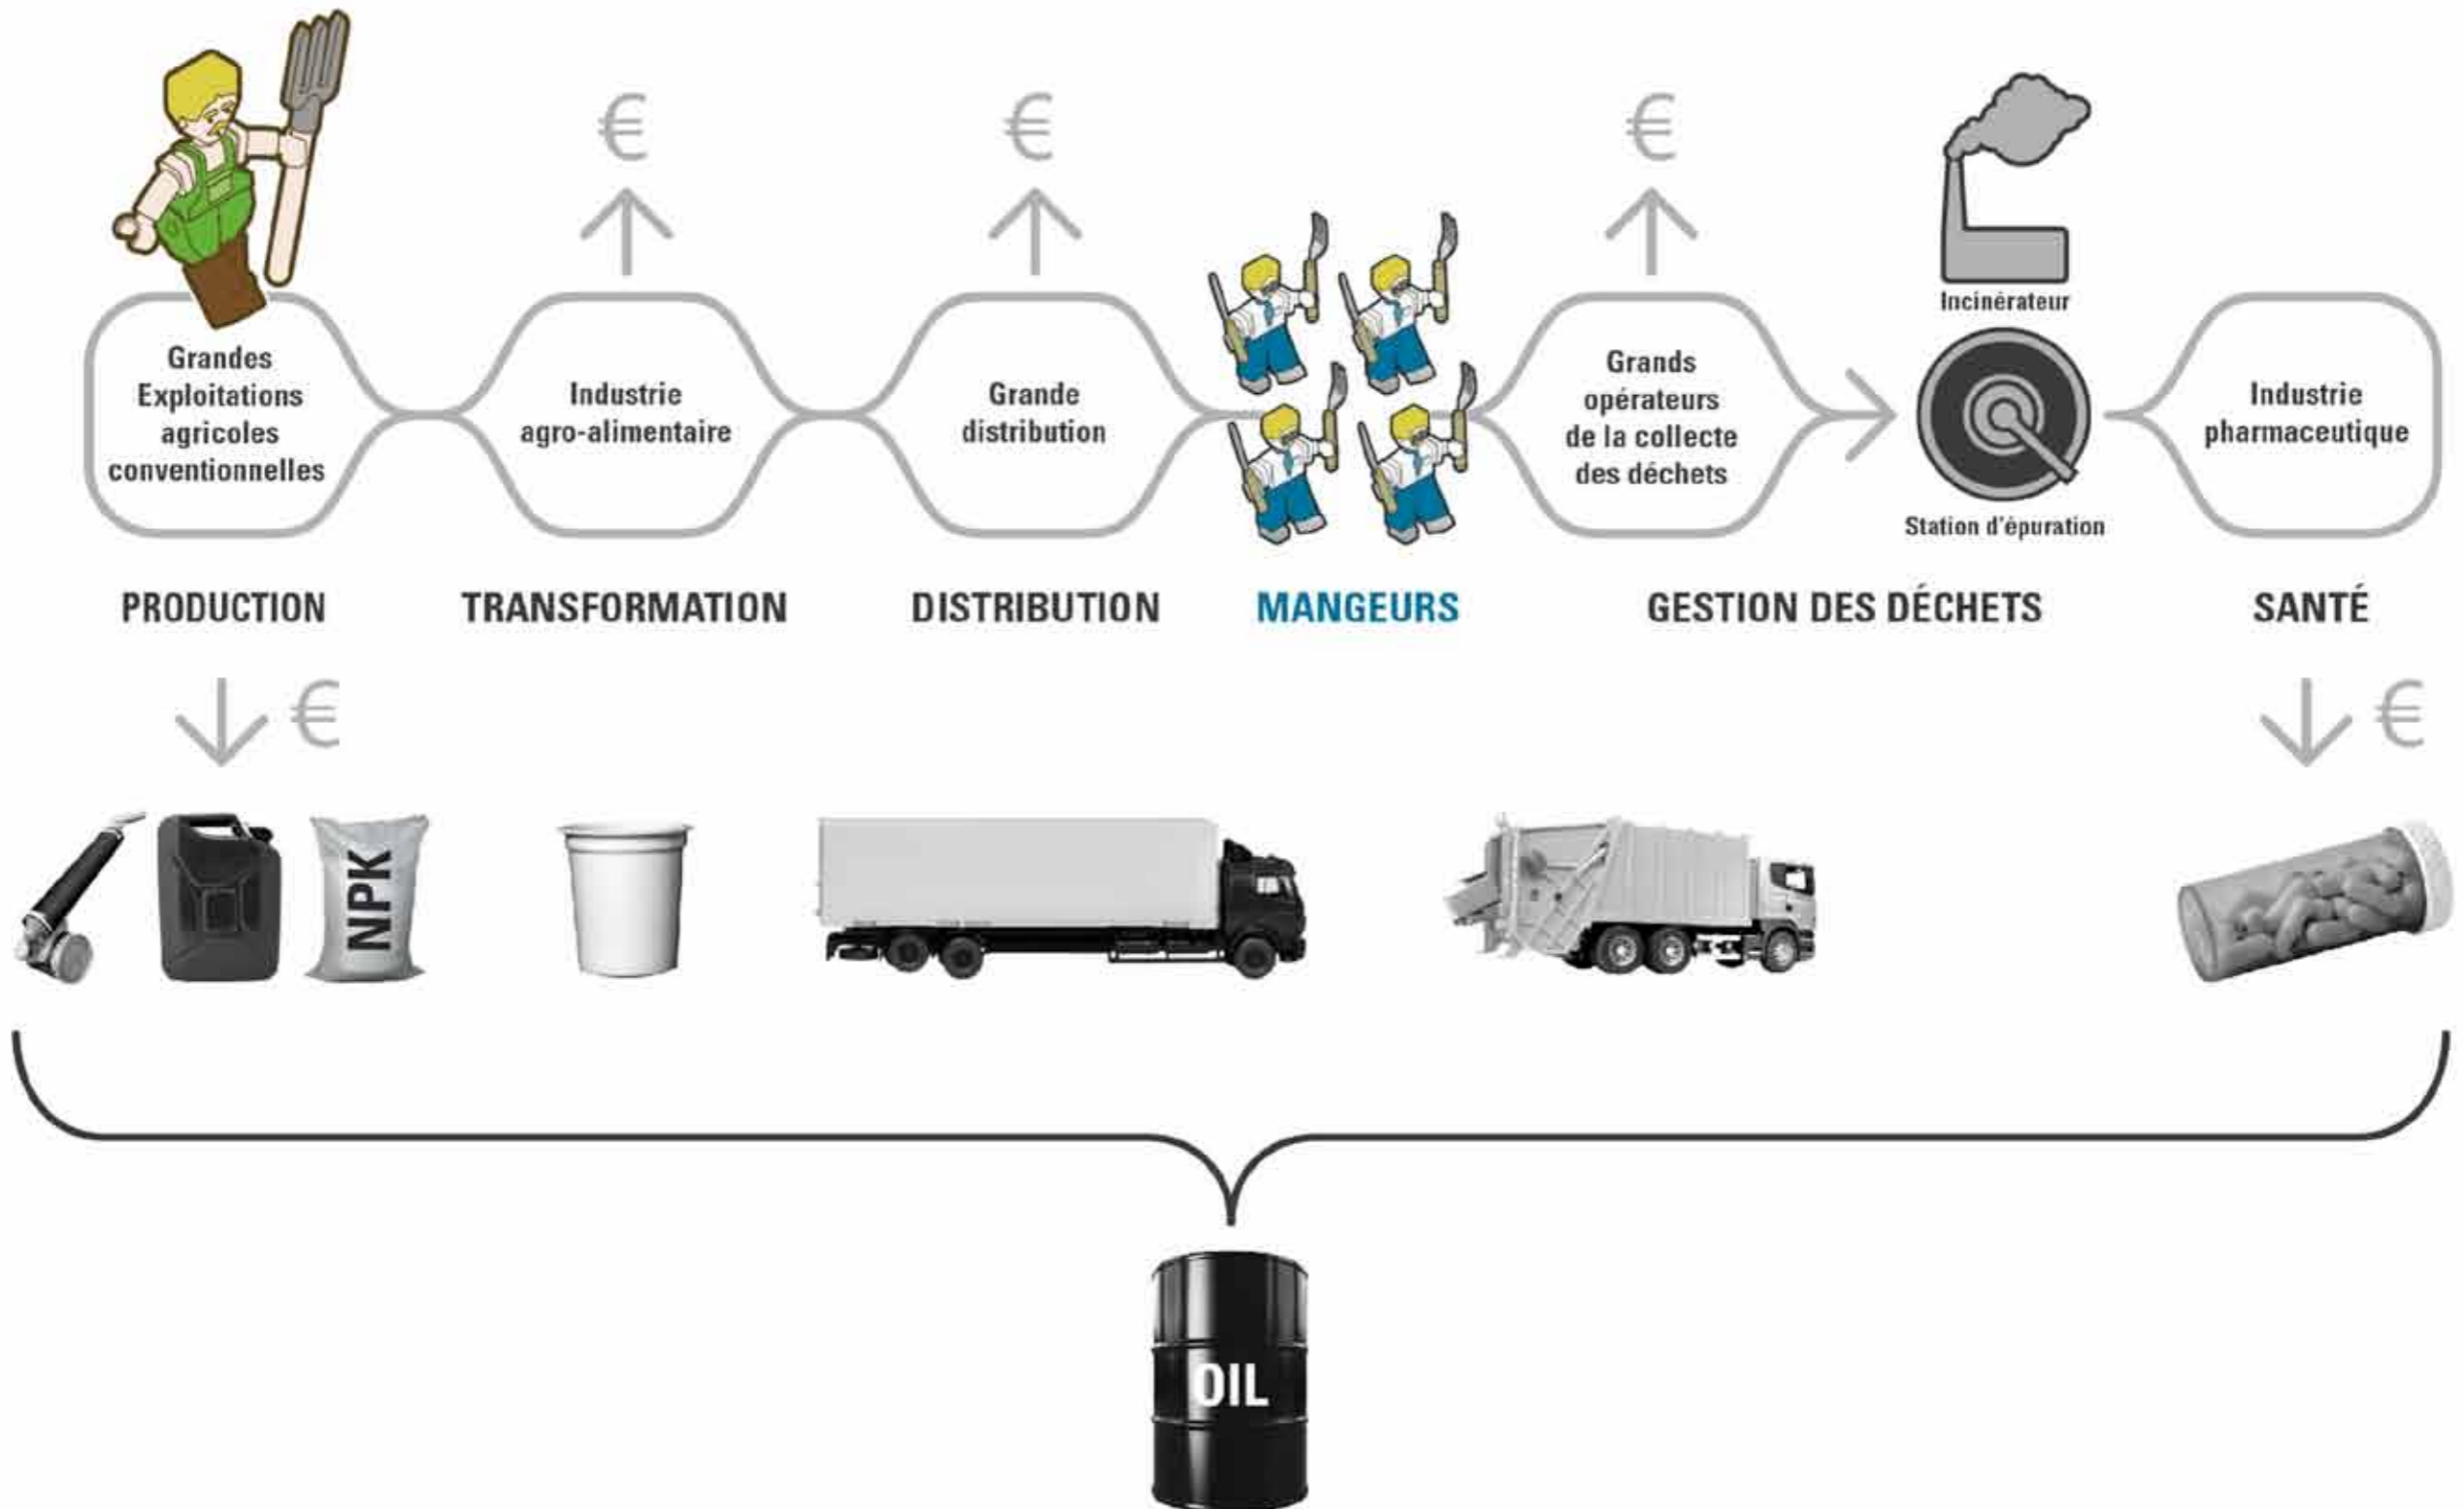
€

€

€

Incinérateur

Grandes Exploitations agricoles conventionnelles

Industrie agro-alimentaire

Grande distribution

Grands opérateurs de la collecte des déchets

Station d'épuration

Industrie pharmaceutique

PRODUCTION

TRANSFORMATION

DISTRIBUTION

MANGEURS

GESTION DES DÉCHETS

SANTÉ

€

€

NPK

OIL